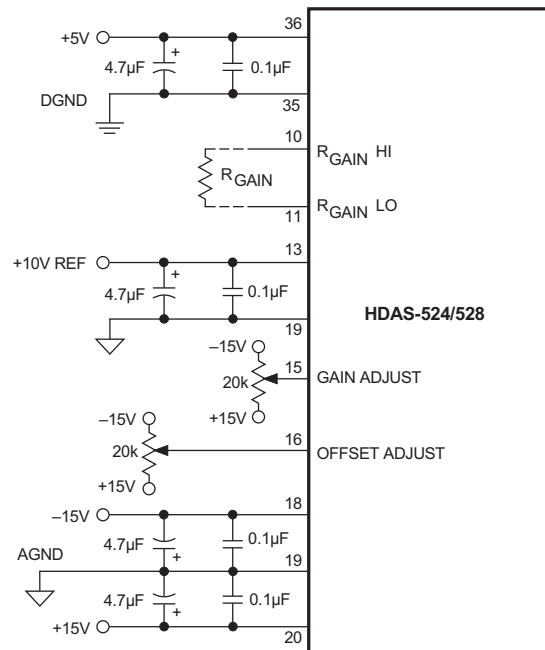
+5V
36
+
4.7µF
0.1µF
DGND
35
10
$R_{GAIN}$ HI
$R_{GAIN}$
11
$R_{GAIN}$ LO
+10V REF
13
+
4.7µF
0.1µF
19
HDAS-524/528
–15V
15
20k
GAIN ADJUST
+15V
–15V
16
20k
OFFSET ADJUST
+15V
–15V
18
4.7µF
+
0.1µF
AGND
19
4.7µF
+
0.1µF
+15V
20